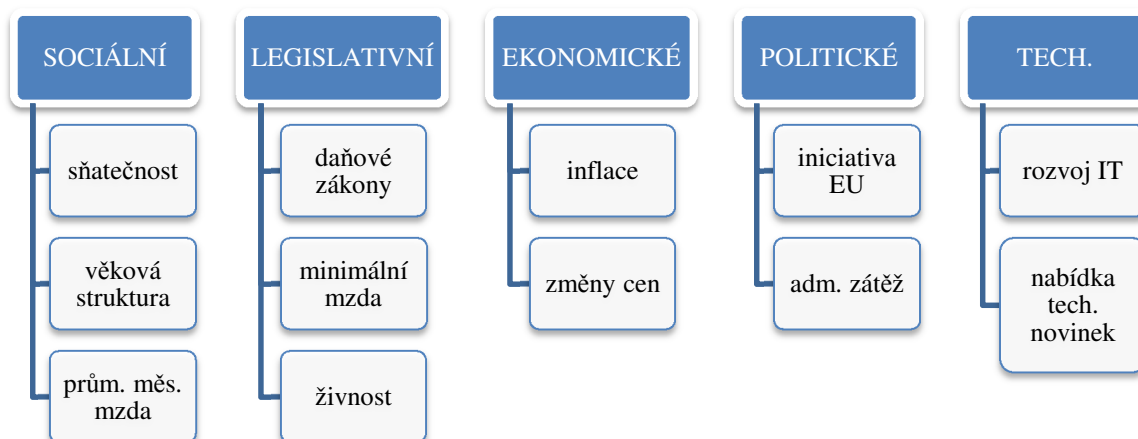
SOCIÁLNÍ

sňatečnost

věková struktura

prům. měs. mzda

LEGISLATIVNÍ

daňové zákony

minimální mzda

živnost

EKONOMICKÉ

inflace

změny cen

POLITICKÉ

iniciativa EU

adm. zátěž

TECH.

rozvoj IT

nabídka tech. novinek